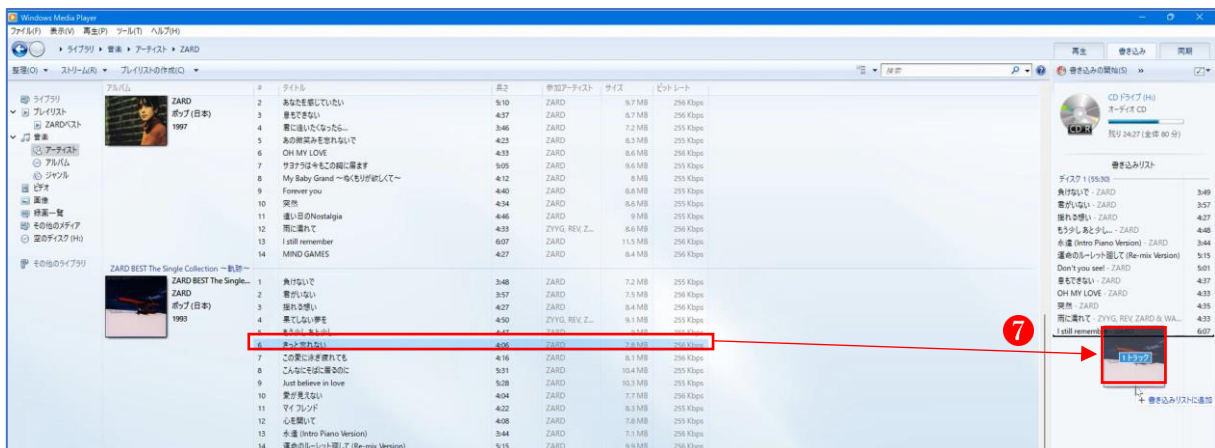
Windows Media Player
ファイル(F) 表示(V) 再生(P) ツール(T) ヘルプ(H)
ライブラリ ▸ 音楽 ▸ アーティスト ▸ ZARD
再生 書き込み 同期
整理(O) ストリーム(R) プレイリストの作成(C)
検索
書き込みの開始(S) »

ライブラリ
プレイリスト
ZARDベスト
音楽
アーティスト
アルバム
ジャンル
ビデオ
画像
録画一覧
その他のメディア
空のディスク (H:)
その他のライブラリ

| アルバム | # | タイトル | 長さ | 参加アーティスト | サイズ | ビットレート |
|---|---|---|---|---|---|---|
| ZARD ポップ (日本) 1997 | 2 | あなたを感じていたい | 5:10 | ZARD | 9.7 MB | 256 Kbps |
| | 3 | 息もできない | 4:37 | ZARD | 8.6 MB | 255 Kbps |
| | 4 | 君に逢いたくなったら... | 3:46 | ZARD | 7.2 MB | 255 Kbps |
| | 5 | あの微笑みを忘れないで | 4:23 | ZARD | 8.3 MB | 255 Kbps |
| | 6 | OH MY LOVE | 4:33 | ZARD | 8.6 MB | 256 Kbps |
| | 7 | サヨナラは今もこの胸に居ます | 5:05 | ZARD | 9.6 MB | 255 Kbps |
| | 8 | My Baby Grand 〜ぬくもりが欲しくて〜 | 4:12 | ZARD | 8 MB | 255 Kbps |
| | 9 | Forever you | 4:40 | ZARD | 8.8 MB | 255 Kbps |
| | 10 | 突然 | 4:34 | ZARD | 8.6 MB | 255 Kbps |
| | 11 | 遠い日のNostalgia | 4:46 | ZARD | 9 MB | 255 Kbps |
| | 12 | 雨に濡れて | 4:33 | ZYYG, REV, Z... | 8.6 MB | 256 Kbps |
| | 13 | I still remember | 6:07 | ZARD | 11.5 MB | 256 Kbps |
| | 14 | MIND GAMES | 4:27 | ZARD | 8.4 MB | 256 Kbps |
| ZARD BEST The Single Collection 〜軌跡〜 ZARD BEST The Single... ZARD ポップ (日本) 1993 | 1 | 負けないで | 3:48 | ZARD | 7.2 MB | 255 Kbps |
| | 2 | 君がいない | 3:57 | ZARD | 7.5 MB | 256 Kbps |
| | 3 | 揺れる想い | 4:27 | ZARD | 8.4 MB | 256 Kbps |
| | 4 | 果てしない夢を | 4:50 | ZYYG, REV, Z... | 9.1 MB | 255 Kbps |
| | 5 | もう少し あと少し... | 4:47 | ZARD | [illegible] | 255 Kbps |
| | 6 | きっと忘れない | 4:06 | ZARD | 7.8 MB | 256 Kbps |
| | 7 | この愛に泳ぎ疲れても | 4:16 | ZARD | 8.1 MB | 256 Kbps |
| | 8 | こんなにそばに居るのに | 5:31 | ZARD | 10.4 MB | 255 Kbps |
| | 9 | Just believe in love | 5:28 | ZARD | 10.3 MB | 255 Kbps |
| | 10 | 愛が見えない | 4:04 | ZARD | 7.7 MB | 255 Kbps |
| | 11 | マイ フレンド | 4:22 | ZARD | 8.3 MB | 255 Kbps |
| | 12 | 心を開いて | 4:08 | ZARD | 7.8 MB | 255 Kbps |
| | 13 | 永遠 (Intro Piano Version) | 3:44 | ZARD | 7.1 MB | 256 Kbps |
| | 14 | 運命のルーレット廻して (Re-mix Version) | 5:15 | ZARD | 9.9 MB | 255 Kbps |

CD ドライブ (H:)
オーディオ CD
CD R
残り 24:27 (全体 80 分)
書き込みリスト
ディスク 1 (55:33)
| | |
|---|---|
| 負けないで - ZARD | 3:49 |
| 君がいない - ZARD | 3:57 |
| 揺れる想い - ZARD | 4:27 |
| もう少し あと少し... - ZARD | 4:48 |
| 永遠 (Intro Piano Version) - ZARD | 3:44 |
| 運命のルーレット廻して (Re-mix Version) | 5:15 |
| Don't you see! - ZARD | 5:01 |
| 息もできない - ZARD | 4:37 |
| OH MY LOVE - ZARD | 4:33 |
| 突然 - ZARD | 4:35 |
| 雨に濡れて - ZYYG, REV, ZARD & WA... | 4:33 |
| I still rememb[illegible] | 6:07 |

7
1トラック
+ 書き込みリストに追加